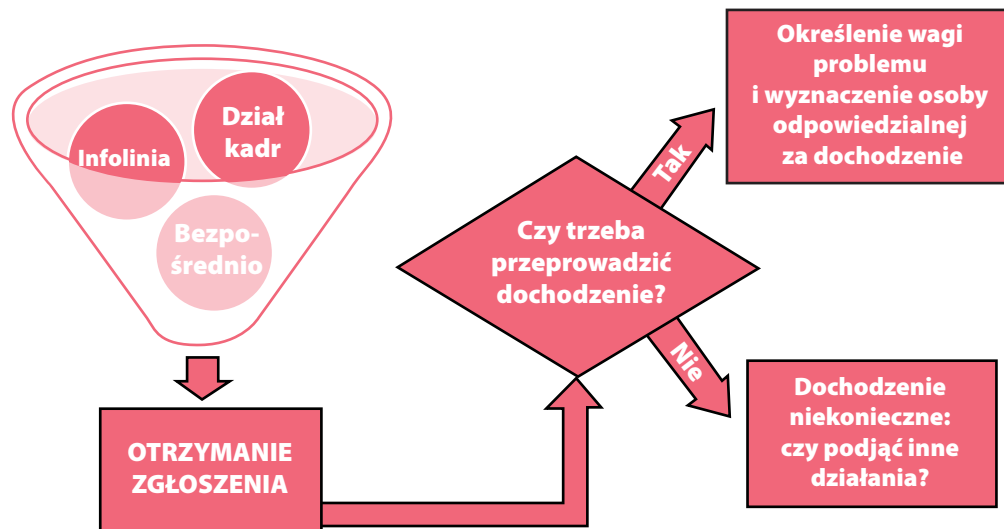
Infolinia

Dział kadr

Bezpośrednio

OTRZYMANIE ZGŁOSZENIA

Czy trzeba przeprowadzić dochodzenie?

Tak

Określenie wagi problemu i wyznaczenie osoby odpowiedzialnej za dochodzenie

Nie

Dochodzenie niekonieczne: czy podjąć inne działania?